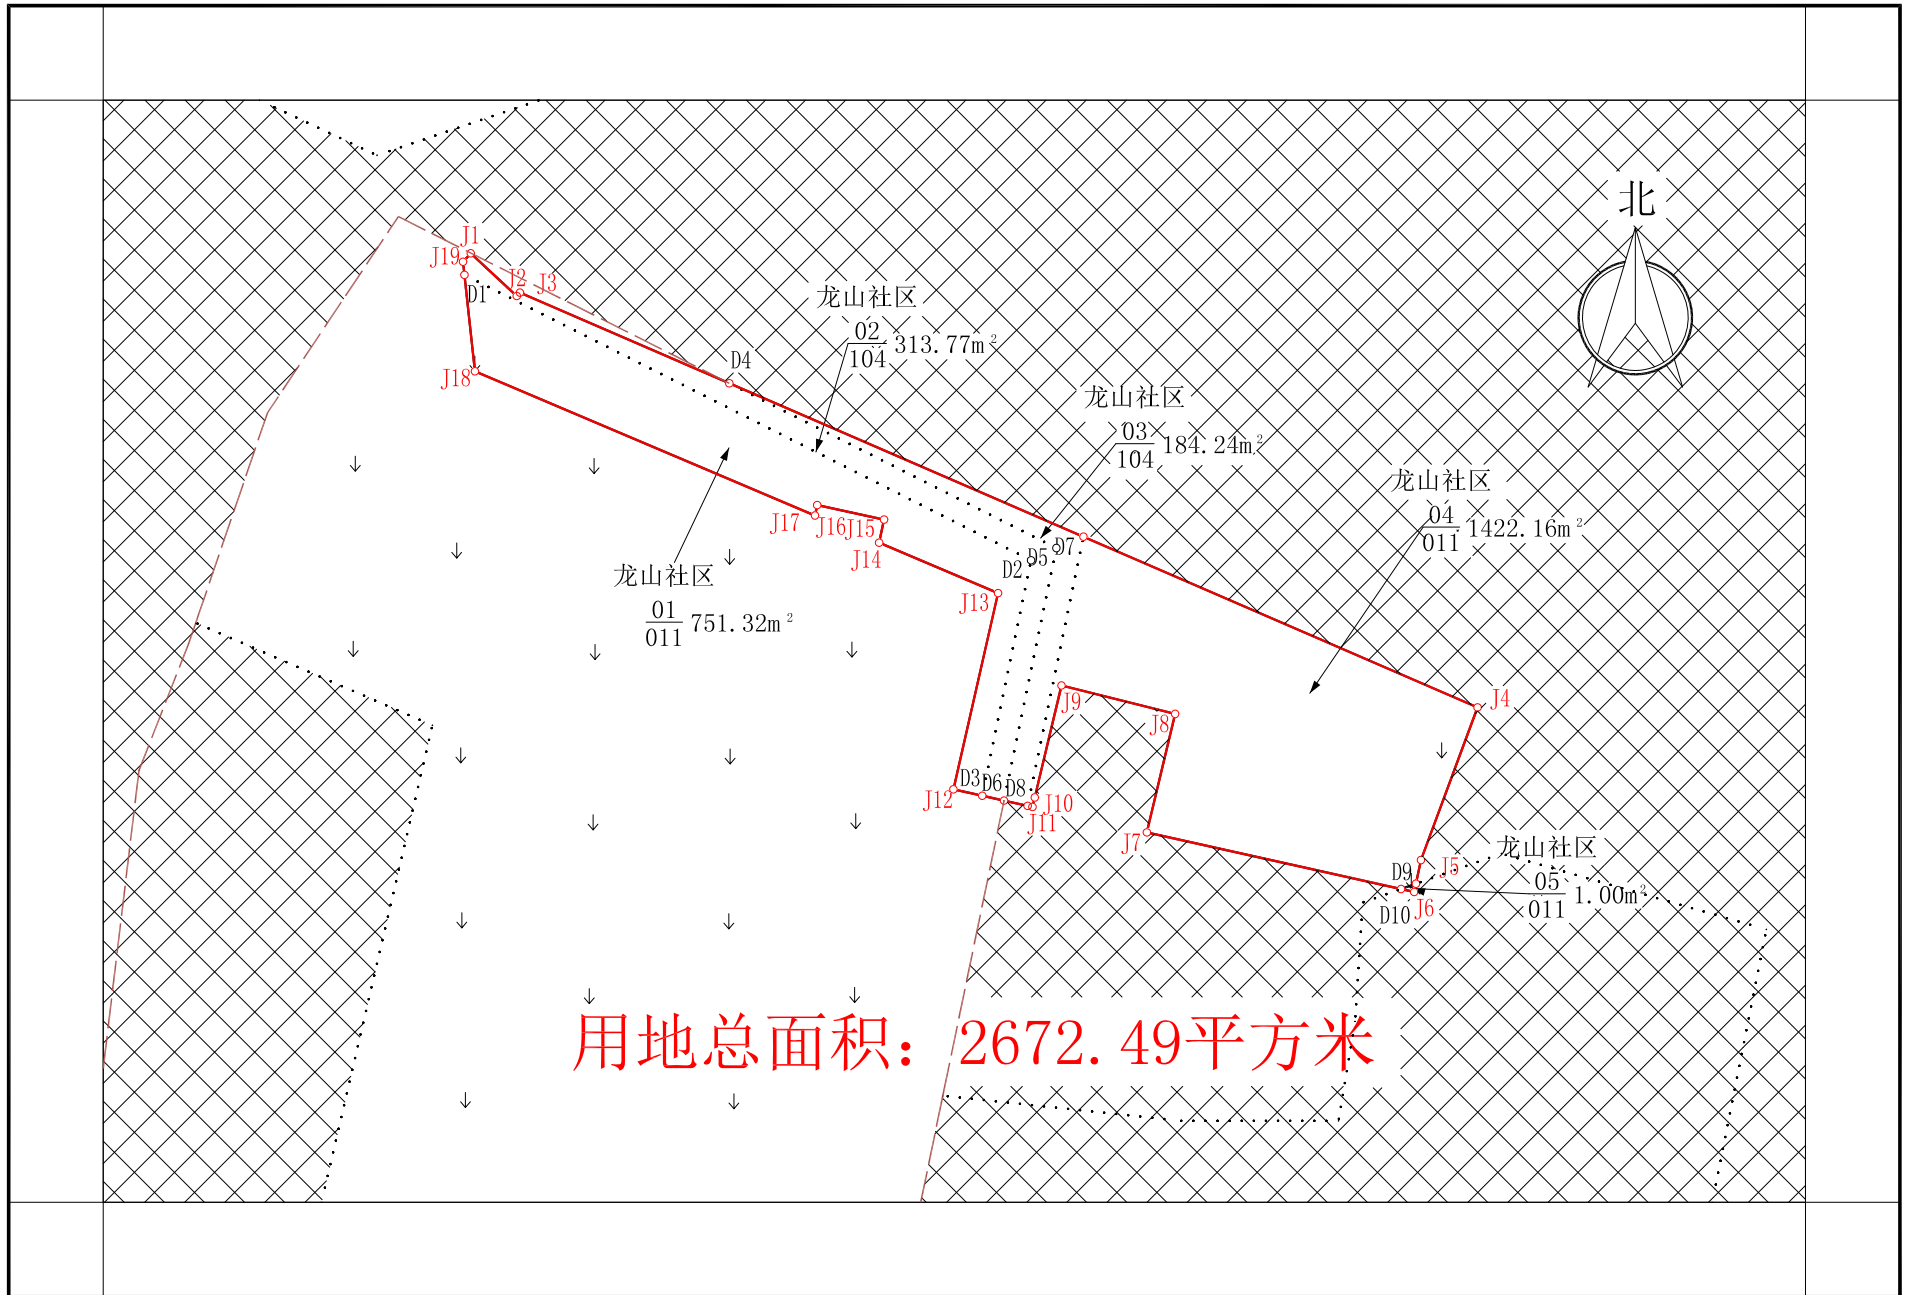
北

J1
J19
J2 J3
D1
D4
J18
龙山社区
$\frac{02}{104}$ 313.77m²
龙山社区
$\frac{03}{104}$ 184.24m²
龙山社区
$\frac{04}{011}$ 1422.16m²
J17 J16J15
J14
D2 D5 D7
J13
龙山社区
$\frac{01}{011}$ 751.32m²
J9
J8
J4
D3 D6 D8
J12
J10
J11
J7
D9
J5
龙山社区
$\frac{05}{011}$ 1.00m²
D10 J6

用地总面积：2672.49平方米